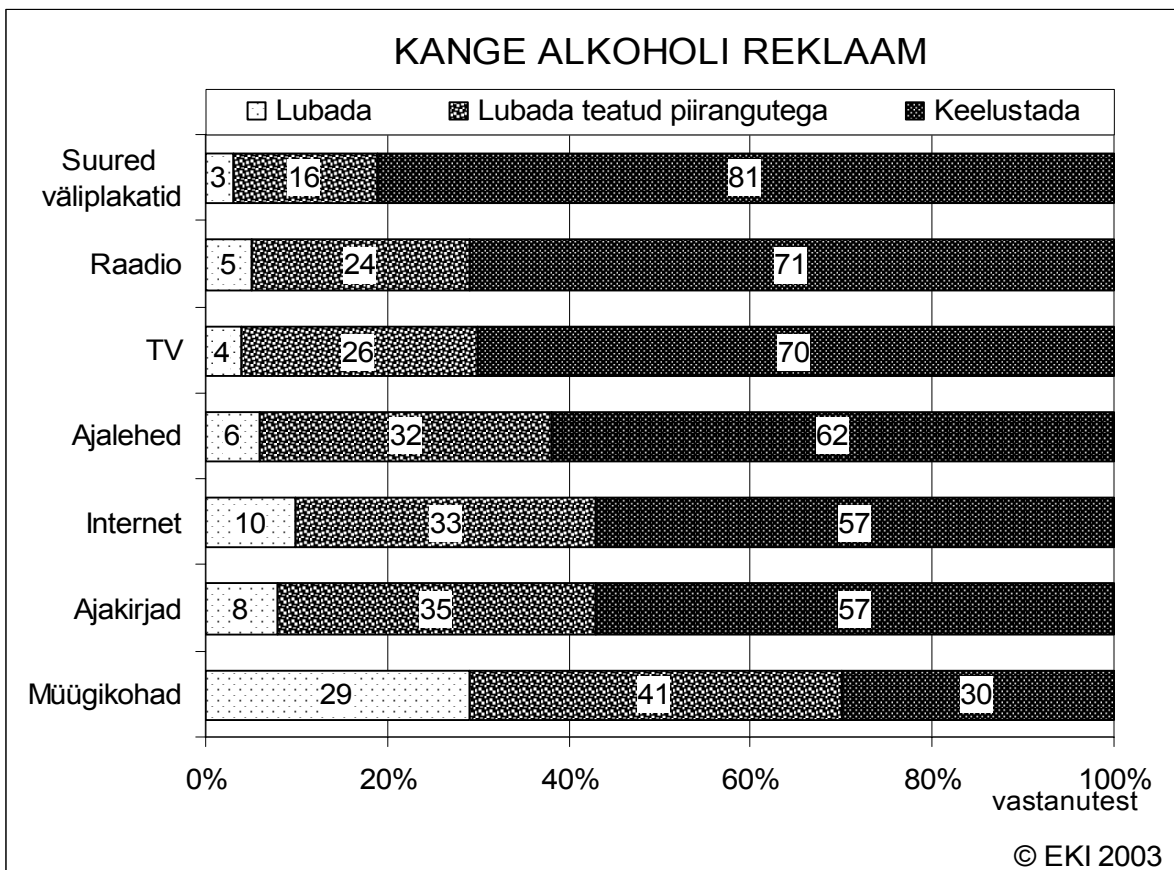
KANGE ALKOHOLI REKLAAM

Lubada | Lubada teatud piirangutega | Keelustada

| | Lubada | Lubada teatud piirangutega | Keelustada |
|---|---|---|---|
| Suured väliplakatid | 3 | 16 | 81 |
| Raadio | 5 | 24 | 71 |
| TV | 4 | 26 | 70 |
| Ajalehed | 6 | 32 | 62 |
| Internet | 10 | 33 | 57 |
| Ajakirjad | 8 | 35 | 57 |
| Müügikohad | 29 | 41 | 30 |

0% 20% 40% 60% 80% 100%
vastanutest

© EKI 2003